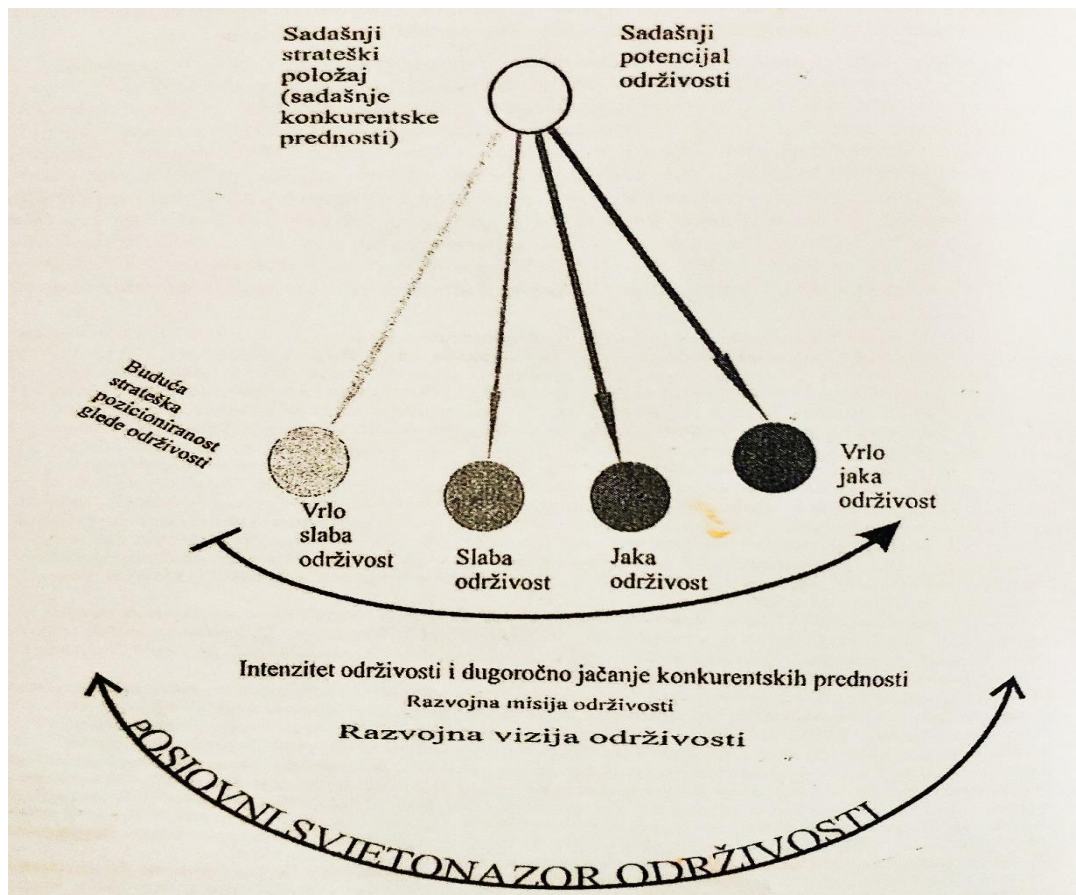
Sadašnji strateški položaj (sadašnje konkurentske prednosti)

Sadašnji potencijal održivosti

Buduća strateška pozicioniranost glede održivosti

Vrlo slaba održivost

Slaba održivost

Jaka održivost

Vrlo jaka održivost

Intenzitet održivosti i dugoročno jačanje konkurentskih prednosti

Razvojna misija održivosti

Razvojna vizija održivosti

POSLOVNI SVJETONAZOR ODRŽIVOSTI